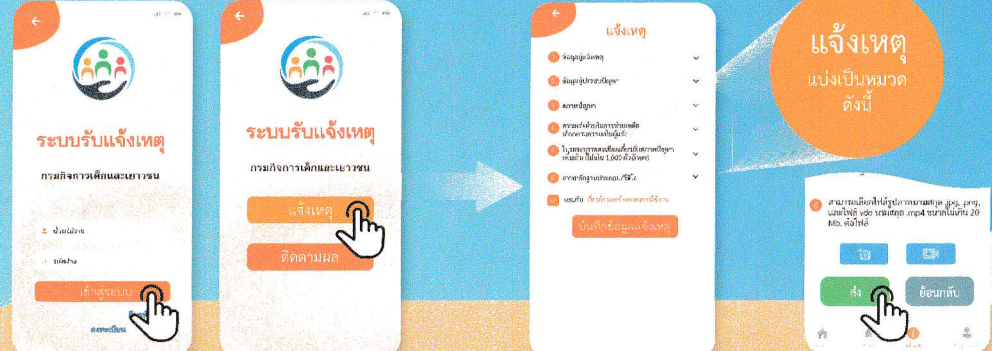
ระบบรับแจ้งเหตุ

กรมกิจการเด็กและเยาวชน

ชื่อผู้ใช้งาน

รหัสผ่าน

เข้าสู่ระบบ

ลงทะเบียน

ระบบรับแจ้งเหตุ

กรมกิจการเด็กและเยาวชน

แจ้งเหตุ

ติดตามผล

แจ้งเหตุ

1 ข้อมูลผู้แจ้งเหตุ

2 ข้อมูลผู้ประสบปัญหา

3 สภาพปัญหา

4 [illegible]

5 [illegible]

6 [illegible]

ยอมรับ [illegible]

บันทึกข้อมูลแจ้งเหตุ

แจ้งเหตุ
แบ่งเป็นหมวด
ดังนี้

6 สามารถเลือกไฟล์รูปภาพนามสกุล .jpg, .png, และไฟล์ vdo นามสกุล .mp4 ขนาดไม่เกิน 20 Mb. ต่อไฟล์

ส่ง

ย้อนกลับ